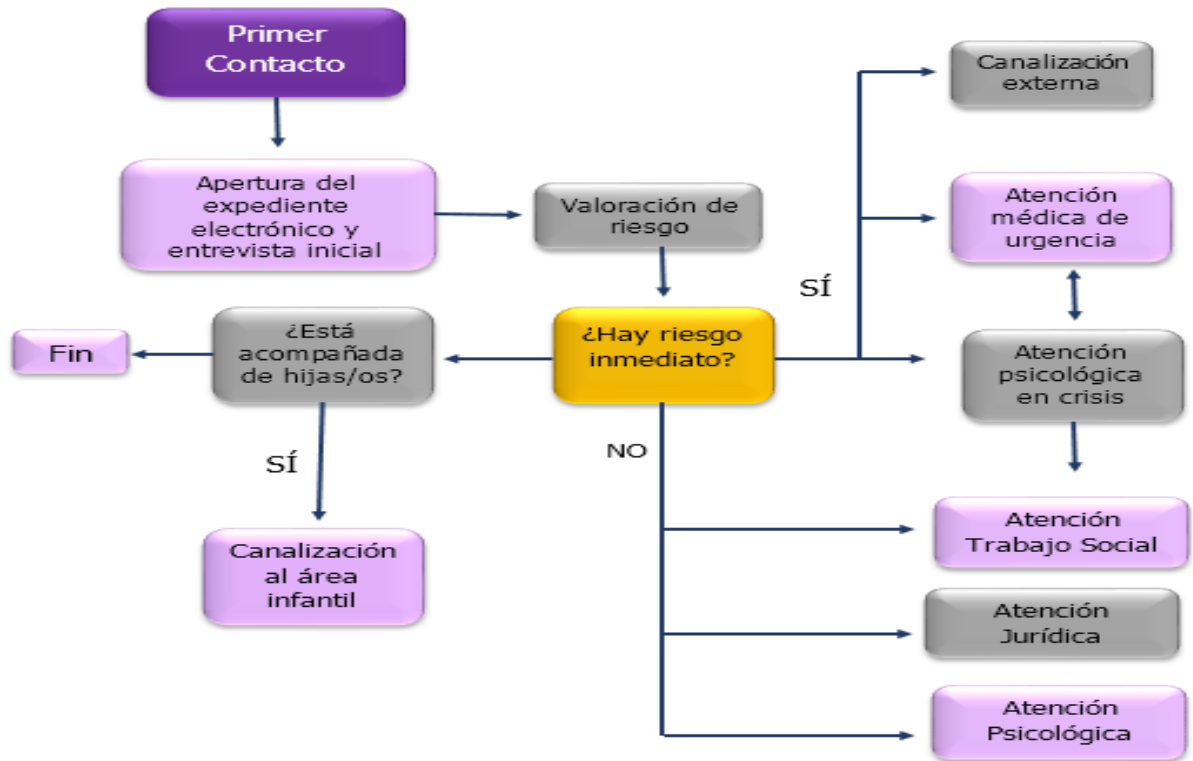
Primer Contacto

Apertura del expediente electrónico y entrevista inicial

Valoración de riesgo

¿Hay riesgo inmediato?

SÍ

Canalización externa

Atención médica de urgencia

Atención psicológica en crisis

NO

Atención Trabajo Social

Atención Jurídica

Atención Psicológica

¿Está acompañada de hijas/os?

Fin

SÍ

Canalización al área infantil